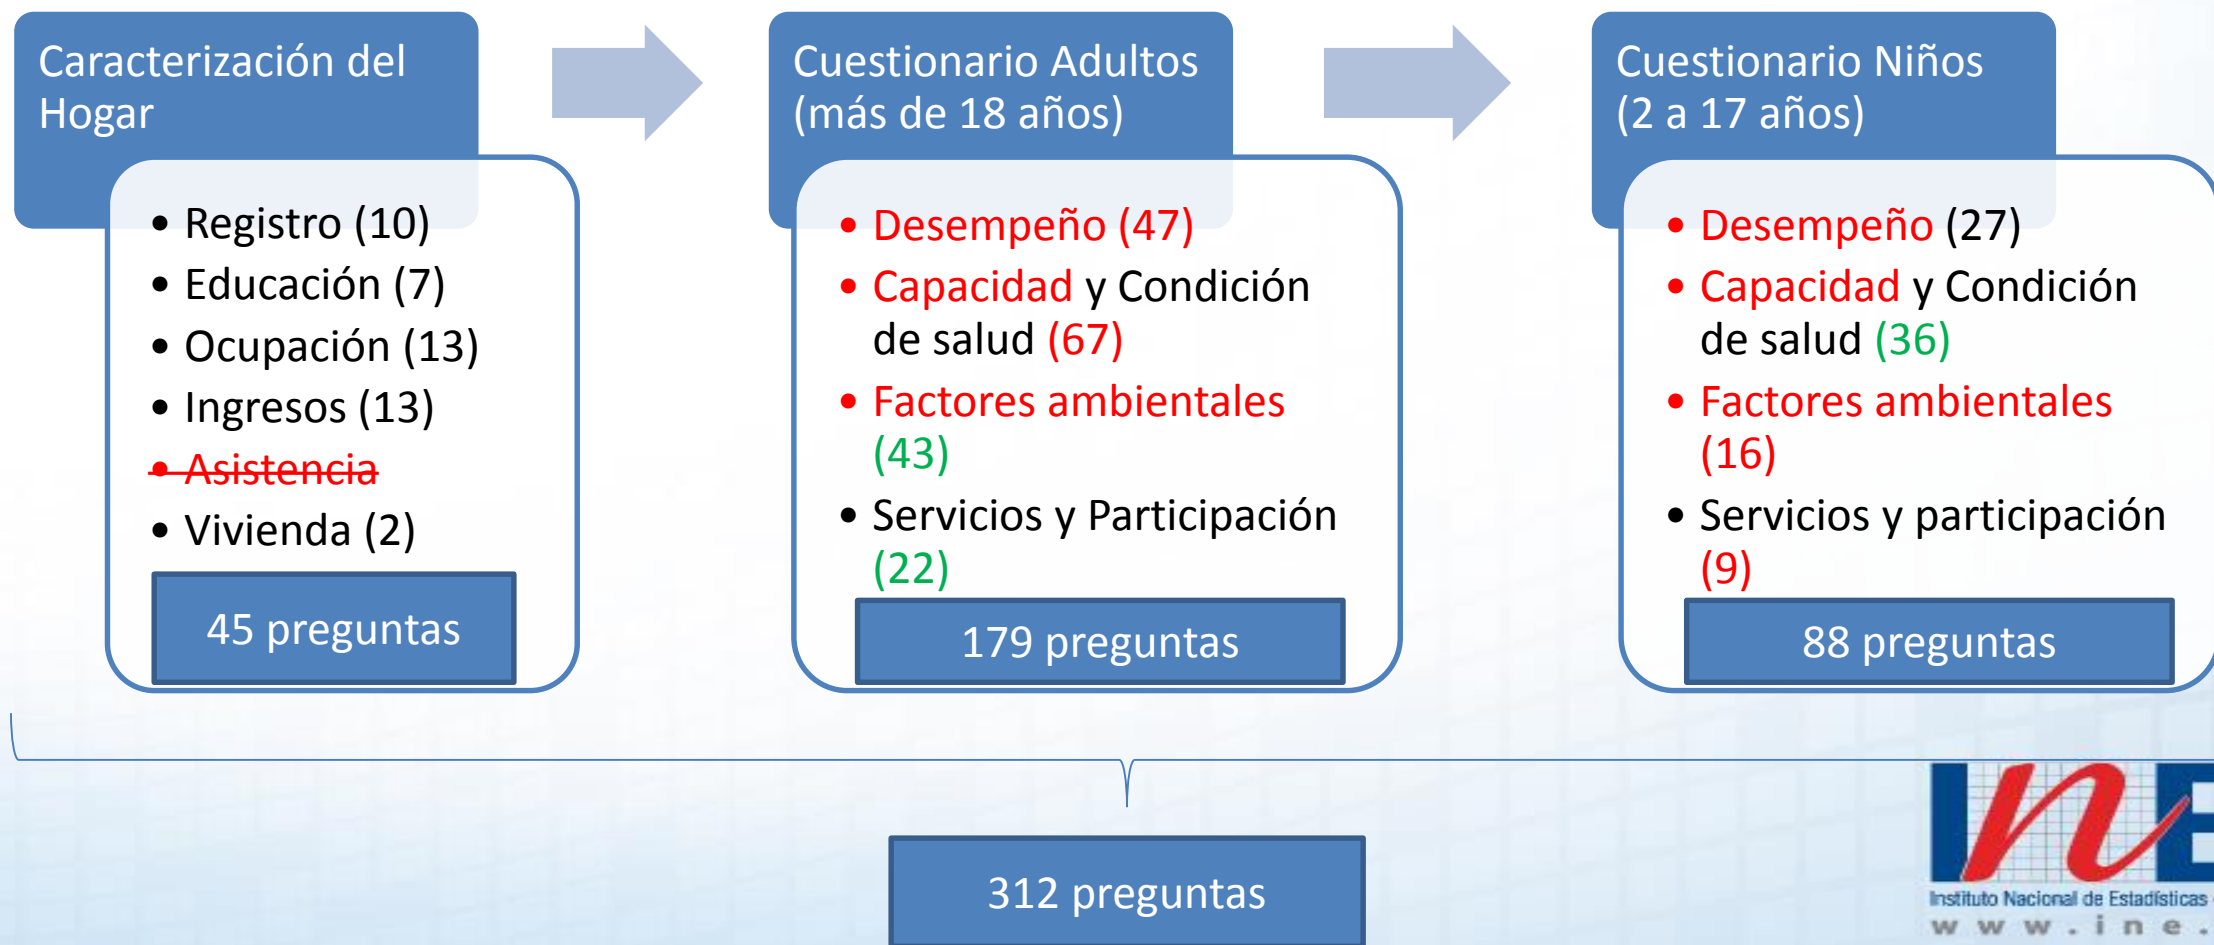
Caracterización del Hogar

• Registro (10)
• Educación (7)
• Ocupación (13)
• Ingresos (13)
• ~~Asistencia~~
• Vivienda (2)

45 preguntas

Cuestionario Adultos (más de 18 años)

• Desempeño (47)
• Capacidad y Condición de salud (67)
• Factores ambientales (43)
• Servicios y Participación (22)

179 preguntas

Cuestionario Niños (2 a 17 años)

• Desempeño (27)
• Capacidad y Condición de salud (36)
• Factores ambientales (16)
• Servicios y participación (9)

88 preguntas

312 preguntas

INE
Instituto Nacional de Estadísticas
www.ine.